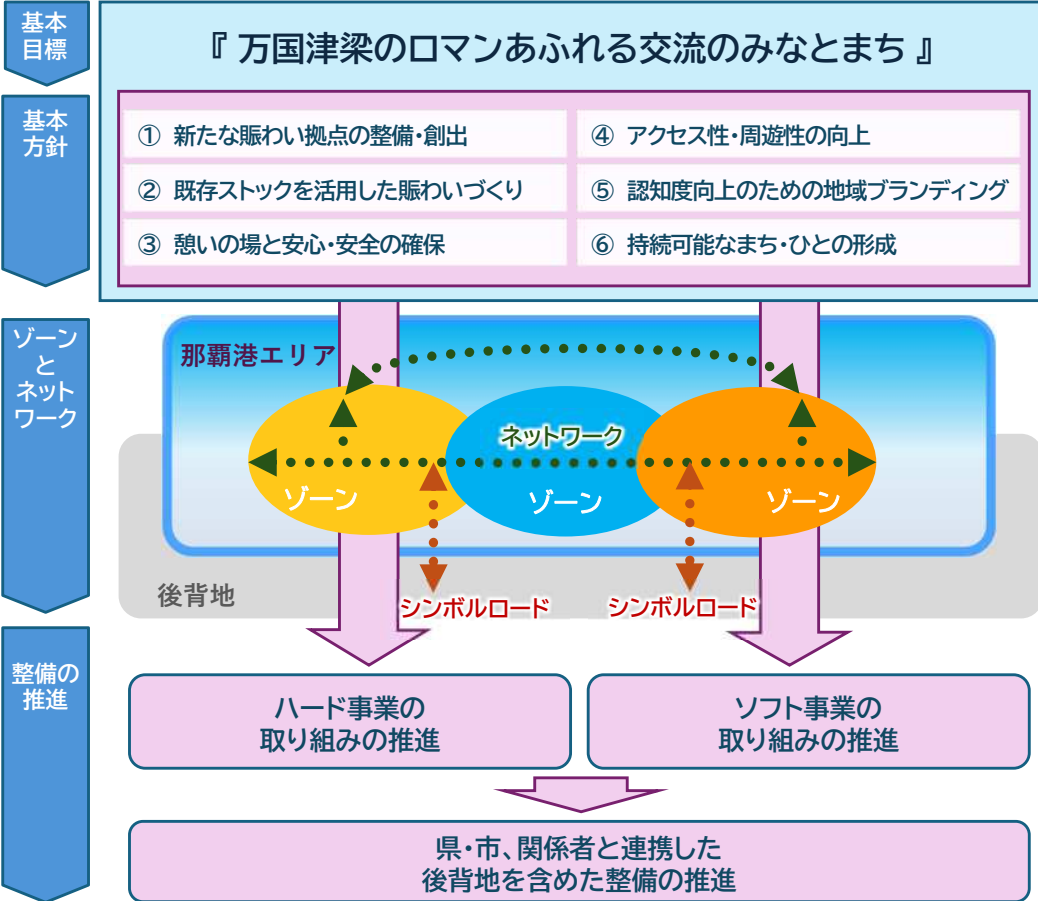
基本目標

『 万国津梁のロマンあふれる交流のみなとまち 』

基本方針

① 新たな賑わい拠点の整備・創出

④ アクセス性・周遊性の向上

② 既存ストックを活用した賑わいづくり

⑤ 認知度向上のための地域ブランディング

③ 憩いの場と安心・安全の確保

⑥ 持続可能なまち・ひとの形成

ゾーンとネットワーク

那覇港エリア

ネットワーク

ゾーン

ゾーン

ゾーン

後背地

シンボルロード

シンボルロード

整備の推進

ハード事業の取り組みの推進

ソフト事業の取り組みの推進

県・市、関係者と連携した後背地を含めた整備の推進